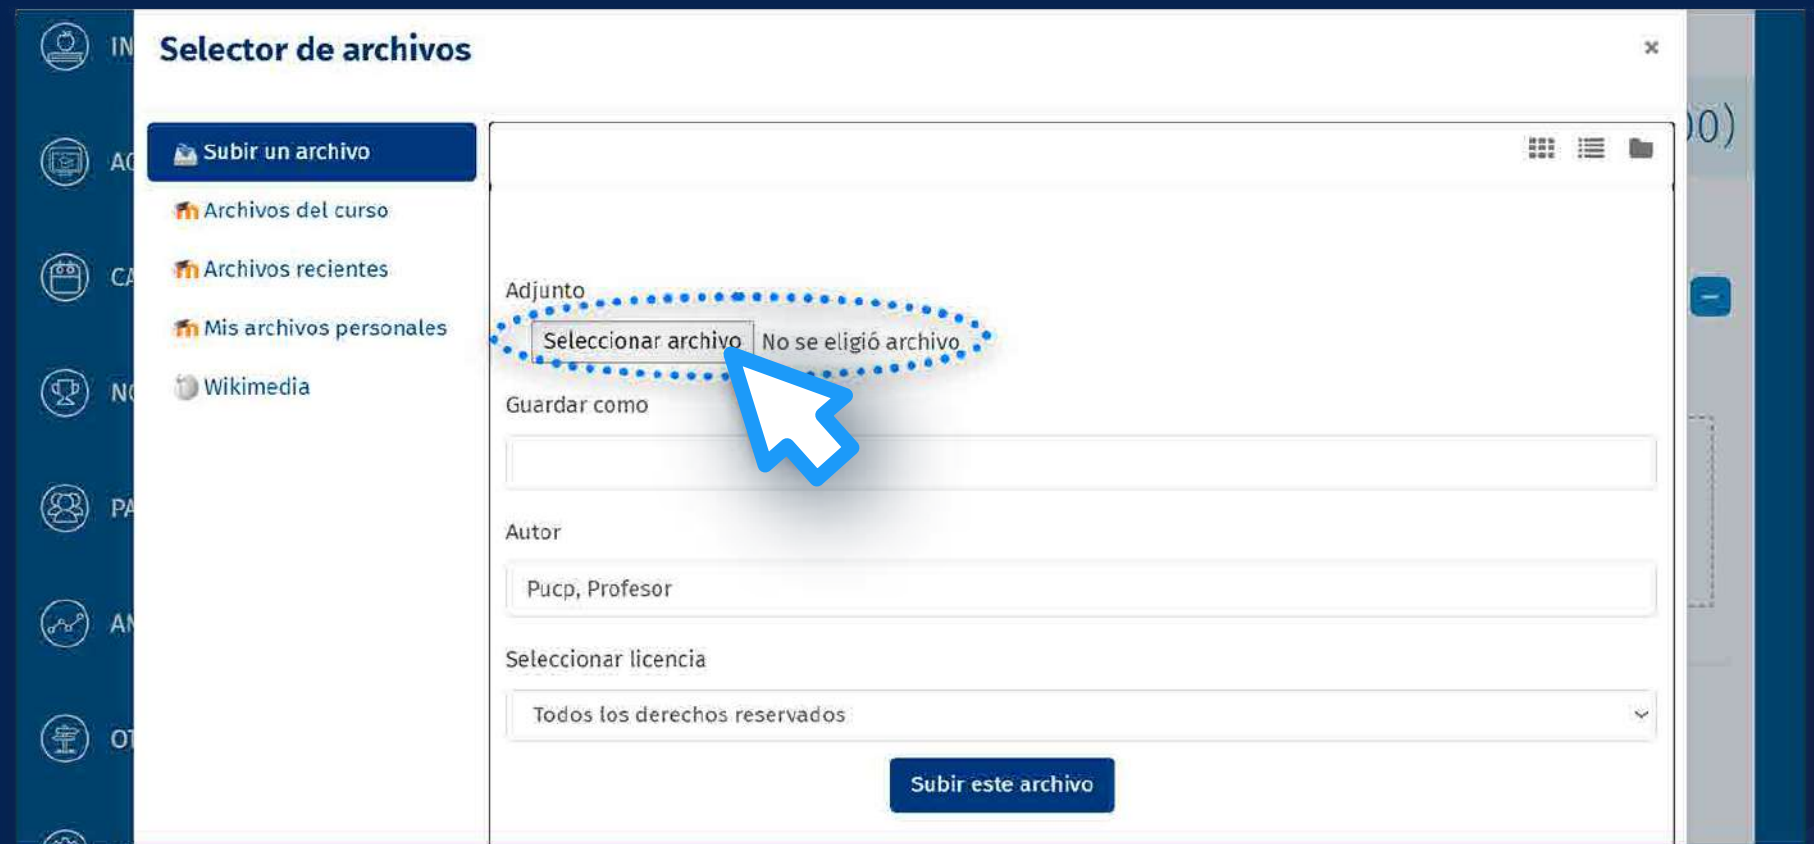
IN
AC
CA
NC
PA
AN
OT

Selector de archivos

×

Subir un archivo
Archivos del curso
Archivos recientes
Mis archivos personales
Wikimedia

Adjunto
Seleccionar archivo No se eligió archivo

Guardar como

Autor
Pucp, Profesor

Seleccionar licencia
Todos los derechos reservados

Subir este archivo

)0)